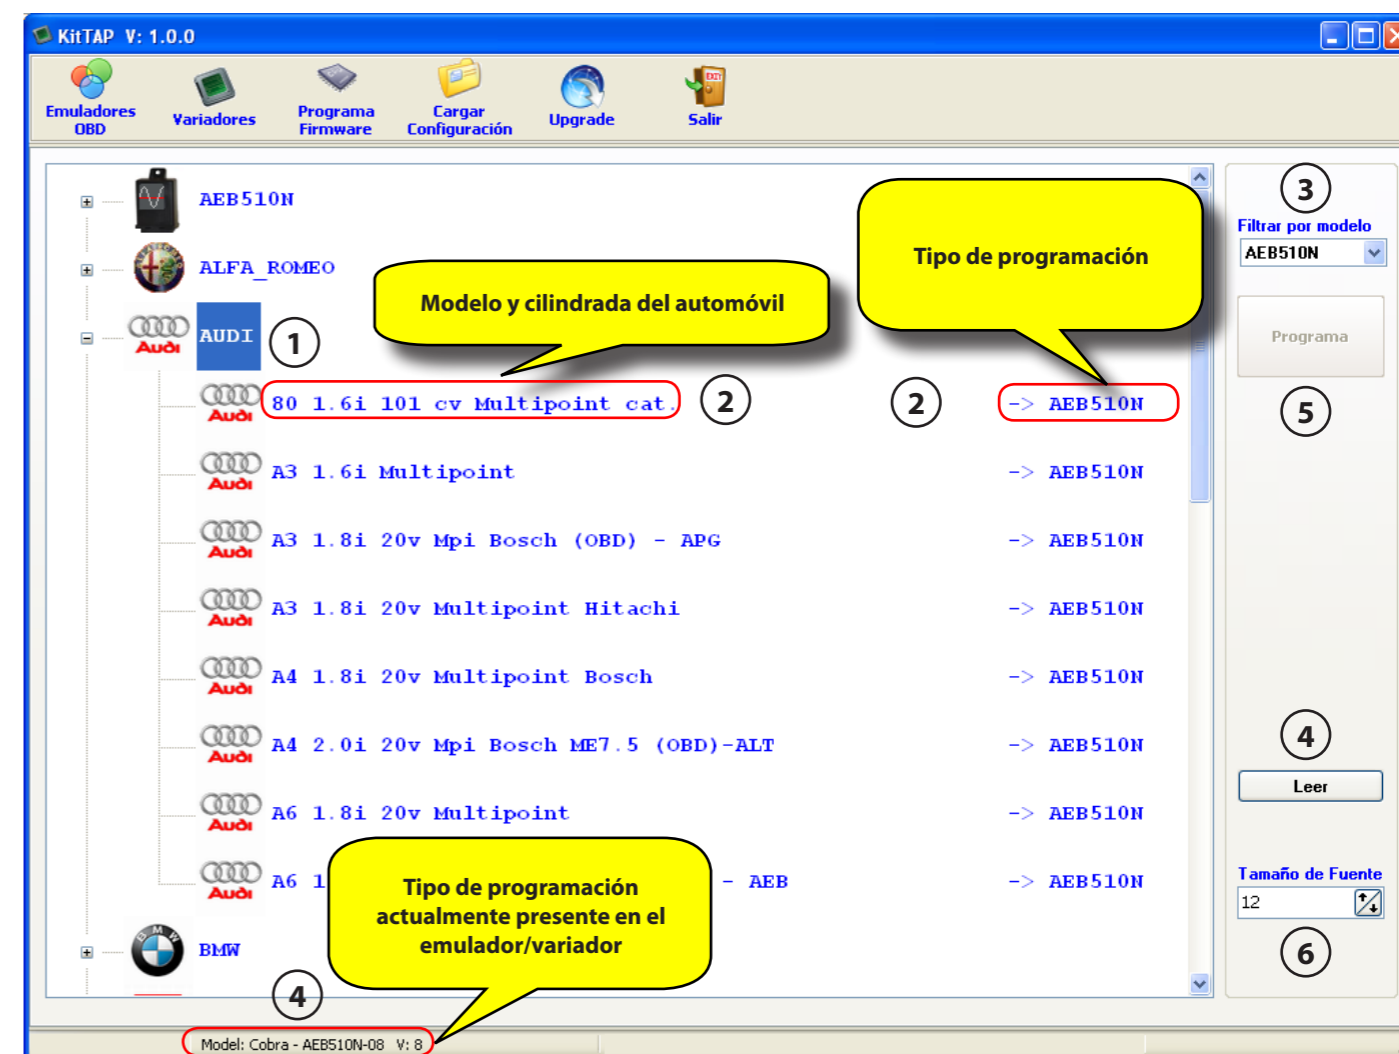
KitTAP V: 1.0.0

Emuladores OBD
Variadores
Programa Firmware
Cargar Configuración
Upgrade
Salir

AEB510N

ALFA_ROMEO

AUDI

1

Modelo y cilindrada del automóvil

Tipo de programación

80 1.6i 101 cv Multipoint cat.
2
2
-> AEB510N

A3 1.6i Multipoint -> AEB510N

A3 1.8i 20v Mpi Bosch (OBD) - APG -> AEB510N

A3 1.8i 20v Multipoint Hitachi -> AEB510N

A4 1.8i 20v Multipoint Bosch -> AEB510N

A4 2.0i 20v Mpi Bosch ME7.5 (OBD)-ALT -> AEB510N

A6 1.8i 20v Multipoint -> AEB510N

A6 1 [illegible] - AEB -> AEB510N

Tipo de programación actualmente presente en el emulador/variador

BMW

4

3
Filtrar por modelo
AEB510N

Programa

5

4
Leer

Tamaño de Fuente
12

6

Model: Cobra - AEB510N-08 V: 8